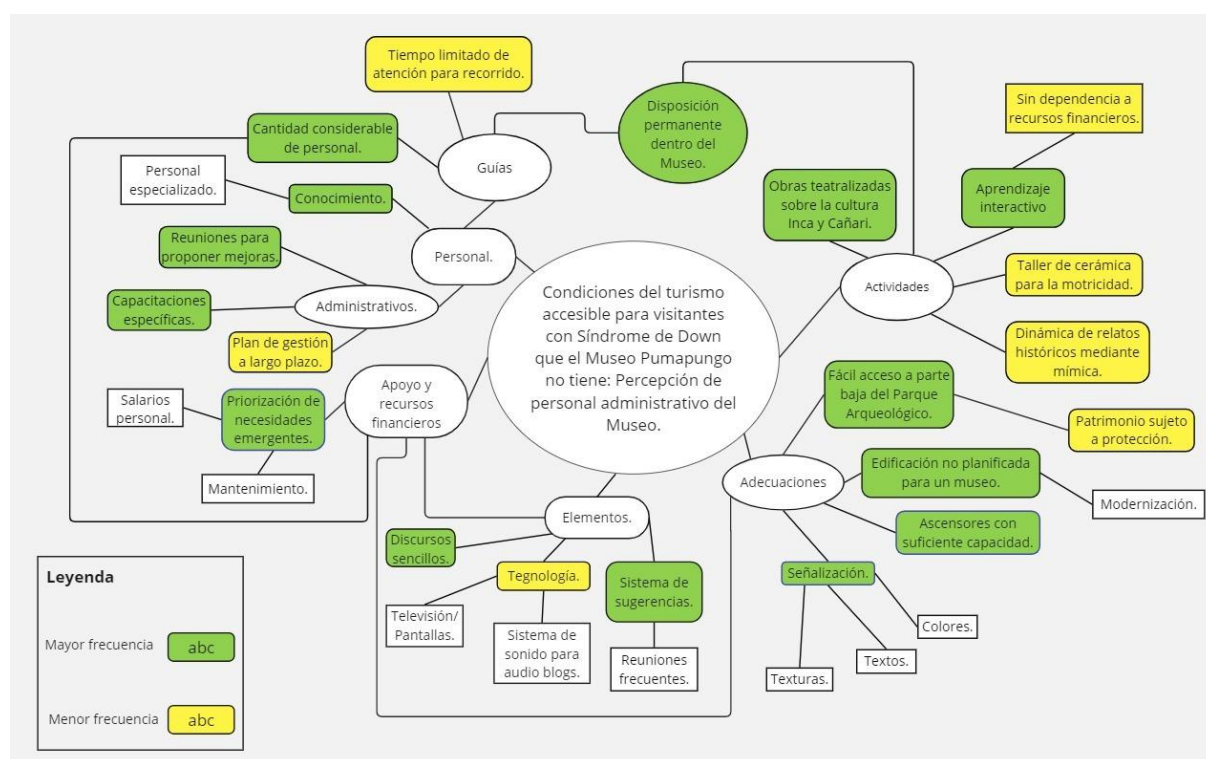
Condiciones del turismo accesible para visitantes con Síndrome de Down que el Museo Pumapungo no tiene: Percepción de personal administrativo del Museo.

Tiempo limitado de atención para recorrido.

Disposición permanente dentro del Museo.

Cantidad considerable de personal.

Guías

Personal especializado.

Conocimiento.

Personal.

Reuniones para proponer mejoras.

Capacitaciones específicas.

Administrativos.

Plan de gestión a largo plazo.

Salarios personal.

Priorización de necesidades emergentes.

Apoyo y recursos financieros

Mantenimiento.

Sin dependencia a recursos financieros.

Aprendizaje interactivo

Obras teatralizadas sobre la cultura Inca y Cañari.

Actividades

Taller de cerámica para la motricidad.

Dinámica de relatos históricos mediante mímica.

Fácil acceso a parte baja del Parque Arqueológico.

Patrimonio sujeto a protección.

Adecuaciones

Edificación no planificada para un museo.

Modernización.

Ascensores con suficiente capacidad.

Señalización.

Colores.

Textos.

Texturas.

Elementos.

Discursos sencillos.

Tegnología.

Sistema de sugerencias.

Televisión/ Pantallas.

Sistema de sonido para audio blogs.

Reuniones frecuentes.

Leyenda

Mayor frecuencia abc

Menor frecuencia abc